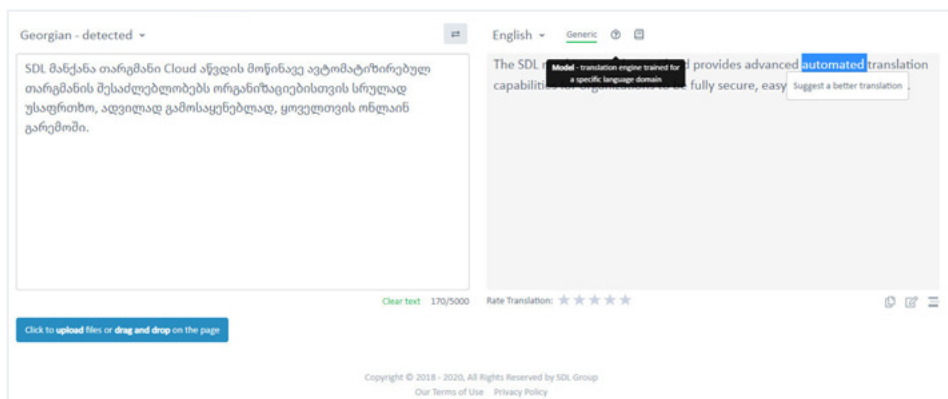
Georgian - detected ▾

SDL მანქანა თარგმანი Cloud აწვდის მოწინავე ავტომატიზირებულ თარგმანის შესაძლებლობებს ორგანიზაციებისთვის სრულად უსაფრთხო, ადვილად გამოსაყენებლად, ყოველთვის ონლაინ გარემოში.

Clear text 170/5000

Click to upload files or drag and drop on the page

English ▾ Generic

Model - translation engine trained for a specific language domain

The SDL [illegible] d provides advanced automated translation capabilities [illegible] easy Suggest a better translation .

Rate Translation: ★★★★★

Copyright © 2018 - 2020, All Rights Reserved by SDL Group
Our Terms of Use Privacy Policy